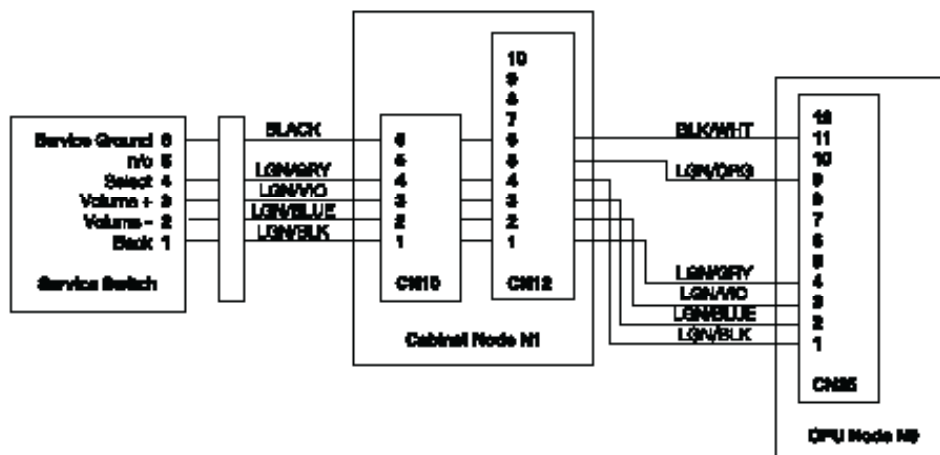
Service Ground 6
n/c 5
Select 4
Volume + 3
Volume - 2
Back 1

Service Switch

BLACK
LGN/GRY
LGN/VIO
LGN/BLUE
LGN/BLK

6
5
4
3
2
1

CN15

10
9
8
7
6
5
4
3
2
1

CN12

Cabinet Node N1

BLK/WHT
LGN/ORG
LGN/GRY
LGN/VIO
LGN/BLUE
LGN/BLK

12
11
10
9
8
7
6
5
4
3
2
1

CN35

CPU Node N9